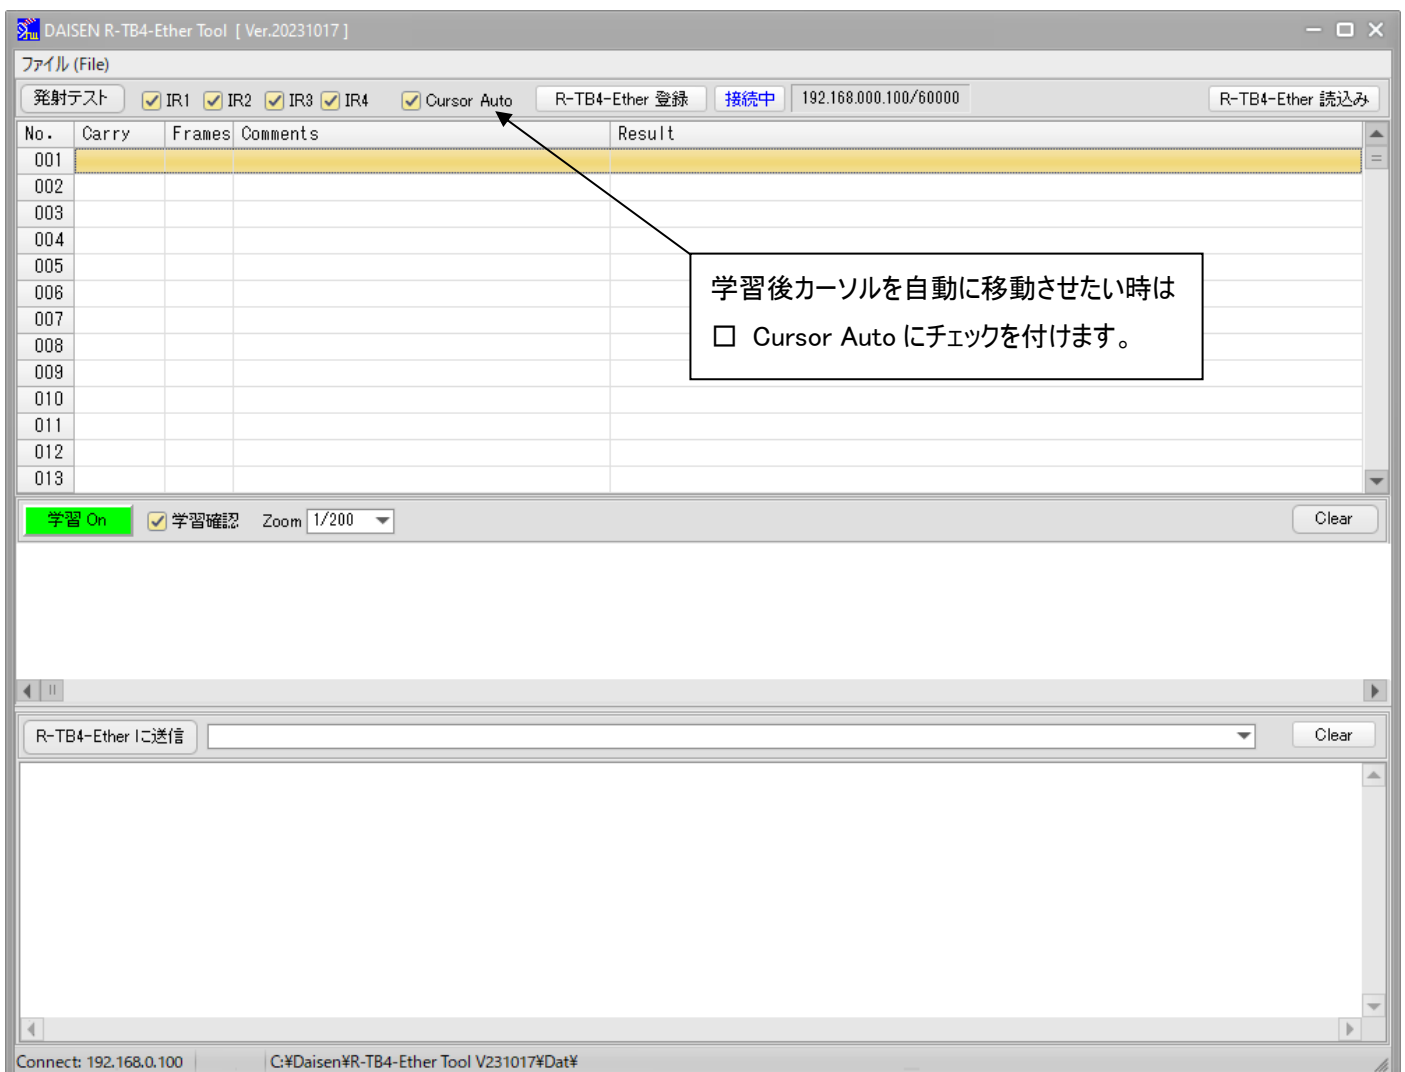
DAISEN R-TB4-Ether Tool [ Ver.20231017 ]

ファイル (File)

発射テスト IR1 IR2 IR3 IR4 Cursor Auto R-TB4-Ether 登録 接続中 192.168.000.100/60000 R-TB4-Ether 読込み

| No. | Carry | Frames | Comments | Result |
|---|---|---|---|---|
| 001 | | | | |
| 002 | | | | |
| 003 | | | | |
| 004 | | | | |
| 005 | | | | |
| 006 | | | | |
| 007 | | | | |
| 008 | | | | |
| 009 | | | | |
| 010 | | | | |
| 011 | | | | |
| 012 | | | | |
| 013 | | | | |

学習後カーソルを自動に移動させたい時は
☐ Cursor Auto にチェックを付けます。

学習 On 学習確認 Zoom 1/200 Clear

R-TB4-Ether に送信 Clear

Connect: 192.168.0.100 C:¥Daisen¥R-TB4-Ether Tool V231017¥Dat¥